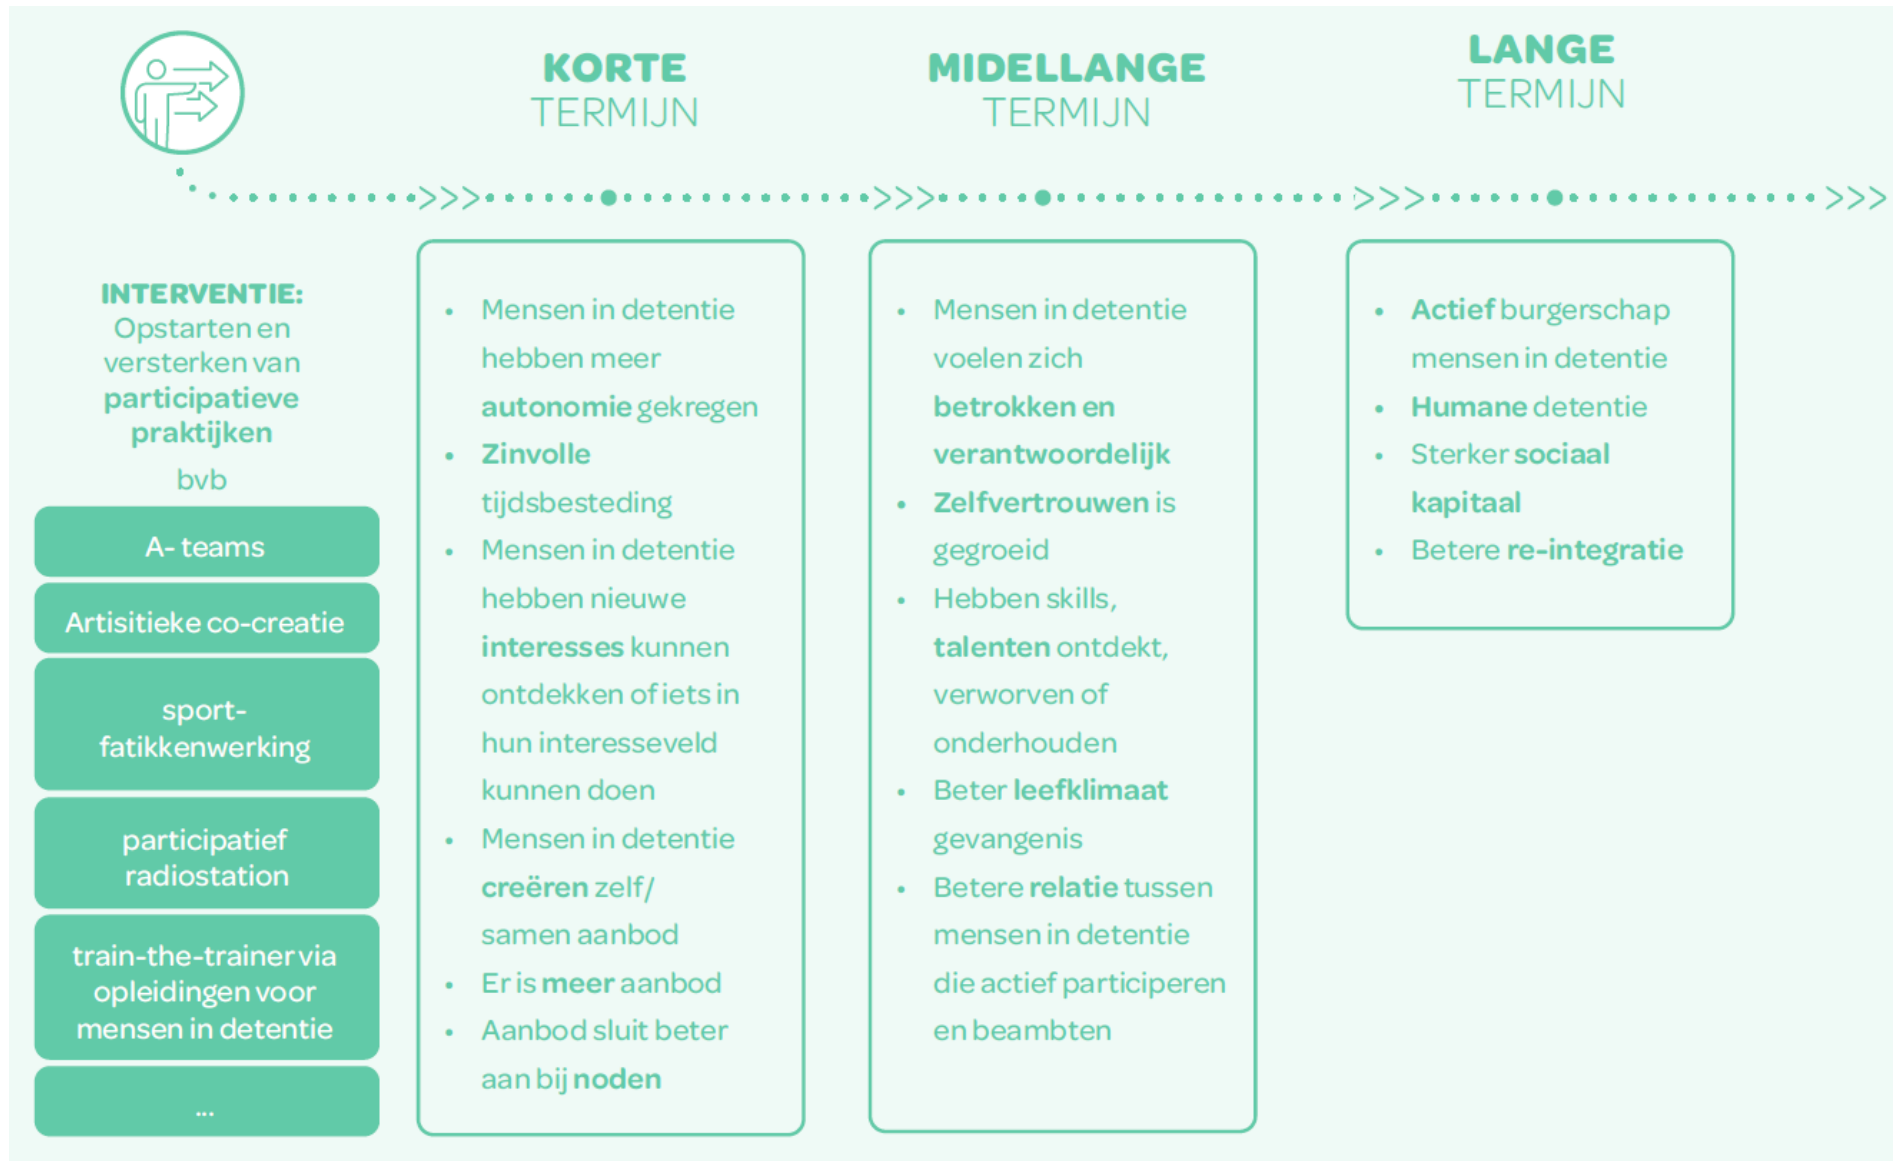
KORTE TERMIJN

MIDELLANGE TERMIJN

LANGE TERMIJN

INTERVENTIE: Opstarten en versterken van participatieve praktijken

bvb

A- teams

Artisitieke co-creatie

sport-fatikkenwerking

participatief radiostation

train-the-trainer via opleidingen voor mensen in detentie

...

- Mensen in detentie hebben meer autonomie gekregen
- Zinvolle tijdsbesteding
- Mensen in detentie hebben nieuwe interesses kunnen ontdekken of iets in hun interesseveld kunnen doen
- Mensen in detentie creëren zelf/ samen aanbod
- Er is meer aanbod
- Aanbod sluit beter aan bij noden

- Mensen in detentie voelen zich betrokken en verantwoordelijk
- Zelfvertrouwen is gegroeid
- Hebben skills, talenten ontdekt, verworven of onderhouden
- Beter leefklimaat gevangenis
- Betere relatie tussen mensen in detentie die actief participeren en beambten

- Actief burgerschap mensen in detentie
- Humane detentie
- Sterker sociaal kapitaal
- Betere re-integratie